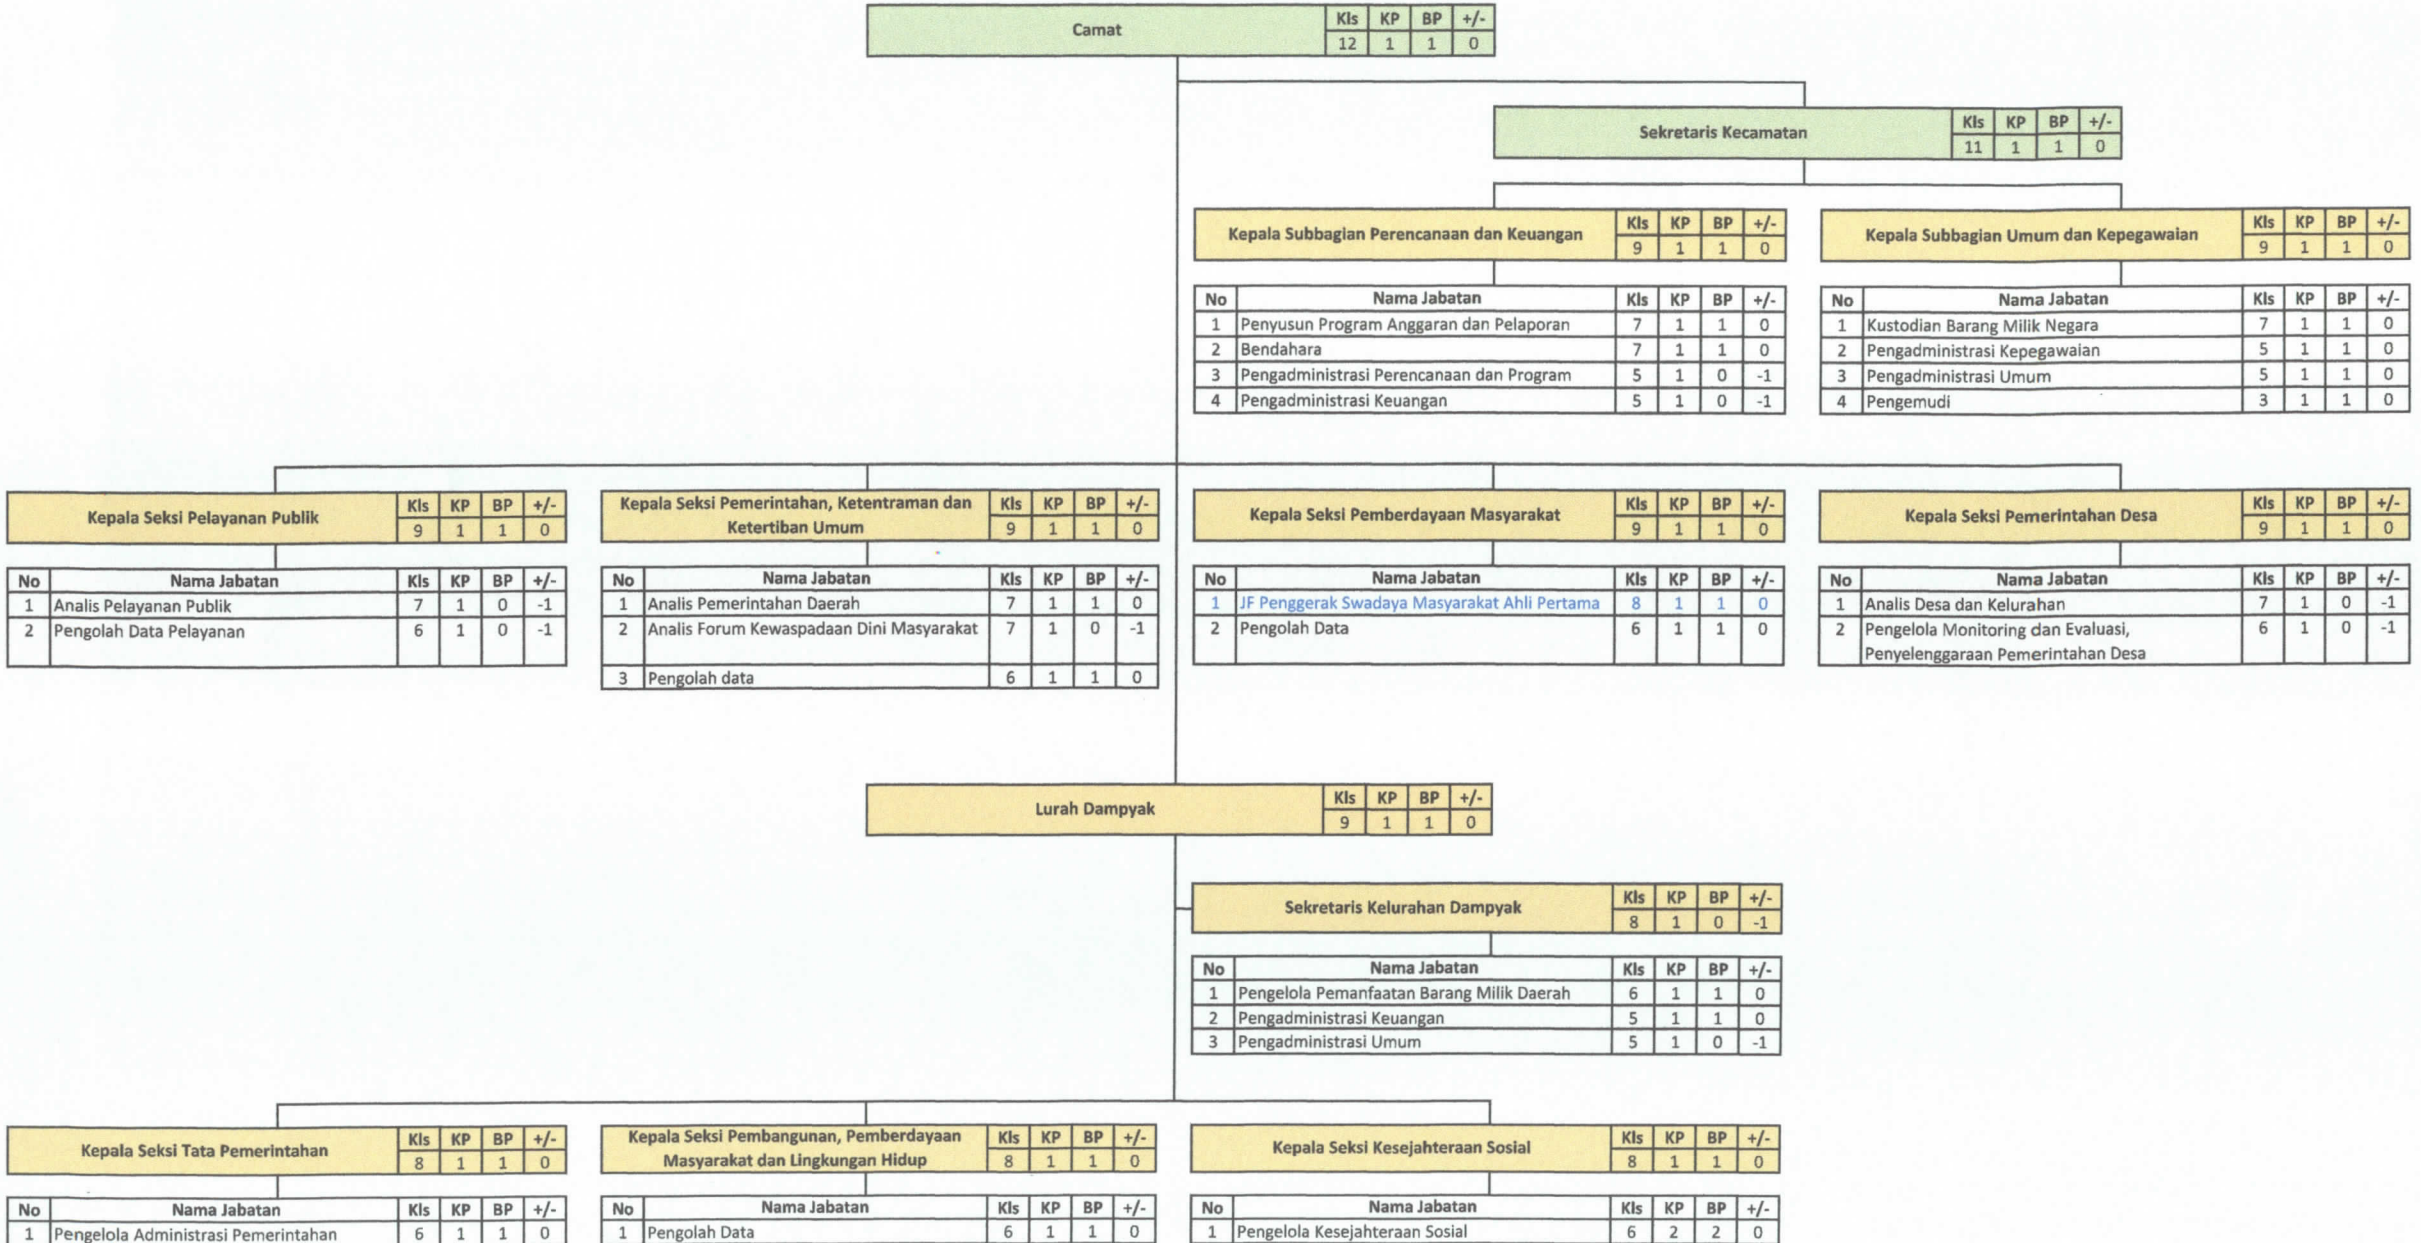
Camat

| Kls | KP | BP | +/- |
|---|---|---|---|
| 12 | 1 | 1 | 0 |

Sekretaris Kecamatan

| Kls | KP | BP | +/- |
|---|---|---|---|
| 11 | 1 | 1 | 0 |

Kepala Subbagian Perencanaan dan Keuangan

| Kls | KP | BP | +/- |
|---|---|---|---|
| 9 | 1 | 1 | 0 |

| No | Nama Jabatan | Kls | KP | BP | +/- |
|---|---|---|---|---|---|
| 1 | Penyusun Program Anggaran dan Pelaporan | 7 | 1 | 1 | 0 |
| 2 | Bendahara | 7 | 1 | 1 | 0 |
| 3 | Pengadministrasi Perencanaan dan Program | 5 | 1 | 0 | -1 |
| 4 | Pengadministrasi Keuangan | 5 | 1 | 0 | -1 |

Kepala Subbagian Umum dan Kepegawaian

| Kls | KP | BP | +/- |
|---|---|---|---|
| 9 | 1 | 1 | 0 |

| No | Nama Jabatan | Kls | KP | BP | +/- |
|---|---|---|---|---|---|
| 1 | Kustodian Barang Milik Negara | 7 | 1 | 1 | 0 |
| 2 | Pengadministrasi Kepegawaian | 5 | 1 | 1 | 0 |
| 3 | Pengadministrasi Umum | 5 | 1 | 1 | 0 |
| 4 | Pengemudi | 3 | 1 | 1 | 0 |

Kepala Seksi Pelayanan Publik

| Kls | KP | BP | +/- |
|---|---|---|---|
| 9 | 1 | 1 | 0 |

| No | Nama Jabatan | Kls | KP | BP | +/- |
|---|---|---|---|---|---|
| 1 | Analis Pelayanan Publik | 7 | 1 | 0 | -1 |
| 2 | Pengolah Data Pelayanan | 6 | 1 | 0 | -1 |

Kepala Seksi Pemerintahan, Ketentraman dan Ketertiban Umum

| Kls | KP | BP | +/- |
|---|---|---|---|
| 9 | 1 | 1 | 0 |

| No | Nama Jabatan | Kls | KP | BP | +/- |
|---|---|---|---|---|---|
| 1 | Analis Pemerintahan Daerah | 7 | 1 | 1 | 0 |
| 2 | Analis Forum Kewaspadaan Dini Masyarakat | 7 | 1 | 0 | -1 |
| 3 | Pengolah data | 6 | 1 | 1 | 0 |

Kepala Seksi Pemberdayaan Masyarakat

| Kls | KP | BP | +/- |
|---|---|---|---|
| 9 | 1 | 1 | 0 |

| No | Nama Jabatan | Kls | KP | BP | +/- |
|---|---|---|---|---|---|
| 1 | JF Penggerak Swadaya Masyarakat Ahli Pertama | 8 | 1 | 1 | 0 |
| 2 | Pengolah Data | 6 | 1 | 1 | 0 |

Kepala Seksi Pemerintahan Desa

| Kls | KP | BP | +/- |
|---|---|---|---|
| 9 | 1 | 1 | 0 |

| No | Nama Jabatan | Kls | KP | BP | +/- |
|---|---|---|---|---|---|
| 1 | Analis Desa dan Kelurahan | 7 | 1 | 0 | -1 |
| 2 | Pengelola Monitoring dan Evaluasi, Penyelenggaraan Pemerintahan Desa | 6 | 1 | 0 | -1 |

Lurah Dampyak

| Kls | KP | BP | +/- |
|---|---|---|---|
| 9 | 1 | 1 | 0 |

Sekretaris Kelurahan Dampyak

| Kls | KP | BP | +/- |
|---|---|---|---|
| 8 | 1 | 0 | -1 |

| No | Nama Jabatan | Kls | KP | BP | +/- |
|---|---|---|---|---|---|
| 1 | Pengelola Pemanfaatan Barang Milik Daerah | 6 | 1 | 1 | 0 |
| 2 | Pengadministrasi Keuangan | 5 | 1 | 1 | 0 |
| 3 | Pengadministrasi Umum | 5 | 1 | 0 | -1 |

Kepala Seksi Tata Pemerintahan

| Kls | KP | BP | +/- |
|---|---|---|---|
| 8 | 1 | 1 | 0 |

| No | Nama Jabatan | Kls | KP | BP | +/- |
|---|---|---|---|---|---|
| 1 | Pengelola Administrasi Pemerintahan | 6 | 1 | 1 | 0 |

Kepala Seksi Pembangunan, Pemberdayaan Masyarakat dan Lingkungan Hidup

| Kls | KP | BP | +/- |
|---|---|---|---|
| 8 | 1 | 1 | 0 |

| No | Nama Jabatan | Kls | KP | BP | +/- |
|---|---|---|---|---|---|
| 1 | Pengolah Data | 6 | 1 | 1 | 0 |

Kepala Seksi Kesejahteraan Sosial

| Kls | KP | BP | +/- |
|---|---|---|---|
| 8 | 1 | 1 | 0 |

| No | Nama Jabatan | Kls | KP | BP | +/- |
|---|---|---|---|---|---|
| 1 | Pengelola Kesejahteraan Sosial | 6 | 2 | 2 | 0 |